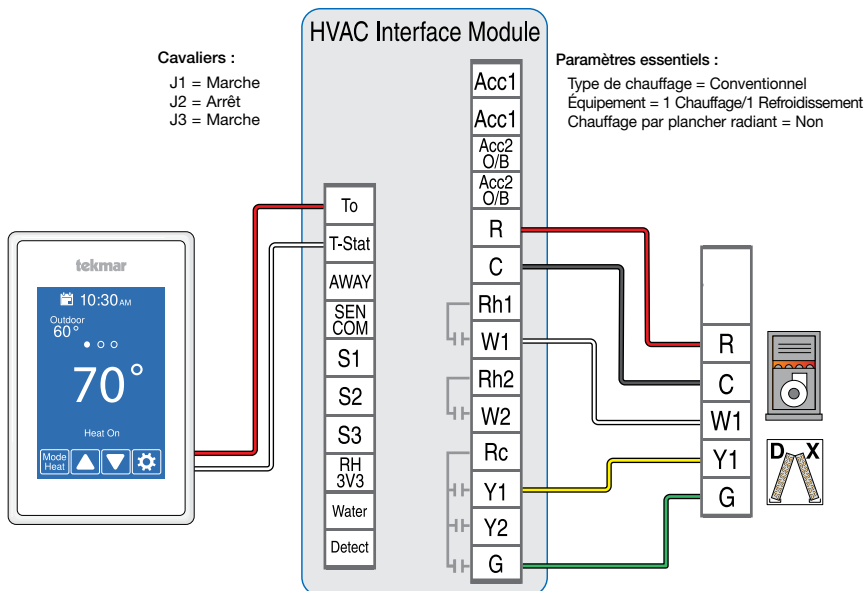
HVAC Interface Module

Cavaliers :
J1 = Marche
J2 = Arrêt
J3 = Marche

Paramètres essentiels :
Type de chauffage = Conventionnel
Équipement = 1 Chauffage/1 Refroidissement
Chauffage par plancher radiant = Non

tekmar
10:30 AM
Outdoor
60°
70°
Heat On
Mode
Heat

To
T-Stat
AWAY
SEN
COM
S1
S2
S3
RH
3V3
Water
Detect

Acc1
Acc1
Acc2
O/B
Acc2
O/B
R
C
Rh1
W1
Rh2
W2
Rc
Y1
Y2
G

R
C
W1
Y1
G

D
X